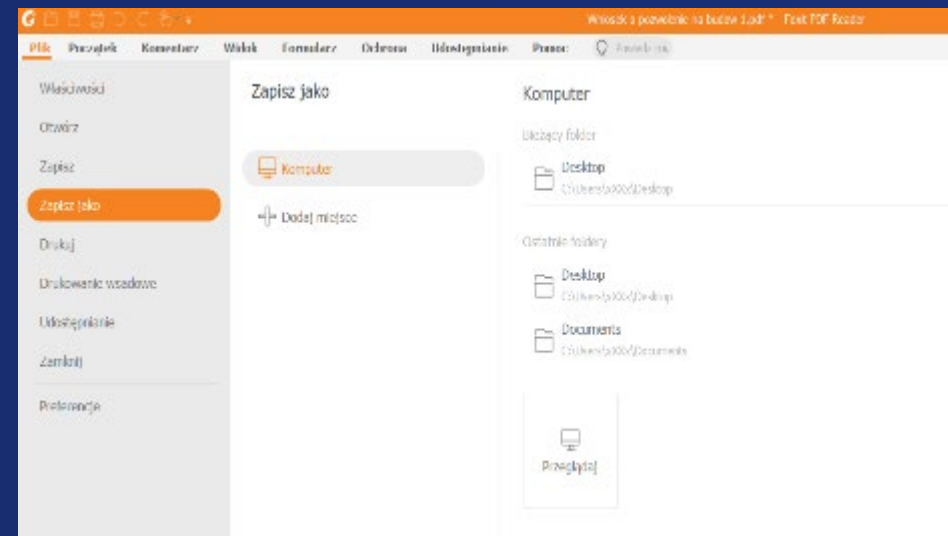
Wniosek o pozwolenie na budowę 1.pdf * - Foxit PDF Reader

Plik Początek Komentarz Widok Formularz Ochrona Udostępnianie Pomoc Powiedz mi

Właściwości
Otwórz
Zapisz
Zapisz jako
Drukuj
Drukowanie wsadowe
Udostępnianie
Zamknij
Preferencje

Zapisz jako

Komputer
Dodaj miejsce

Komputer

Bieżący folder
Desktop
C:\Users\pXXX\Desktop

Ostatnie foldery
Desktop
C:\Users\pXXX\Desktop
Documents
C:\Users\pXXX\Documents

Przeglądaj